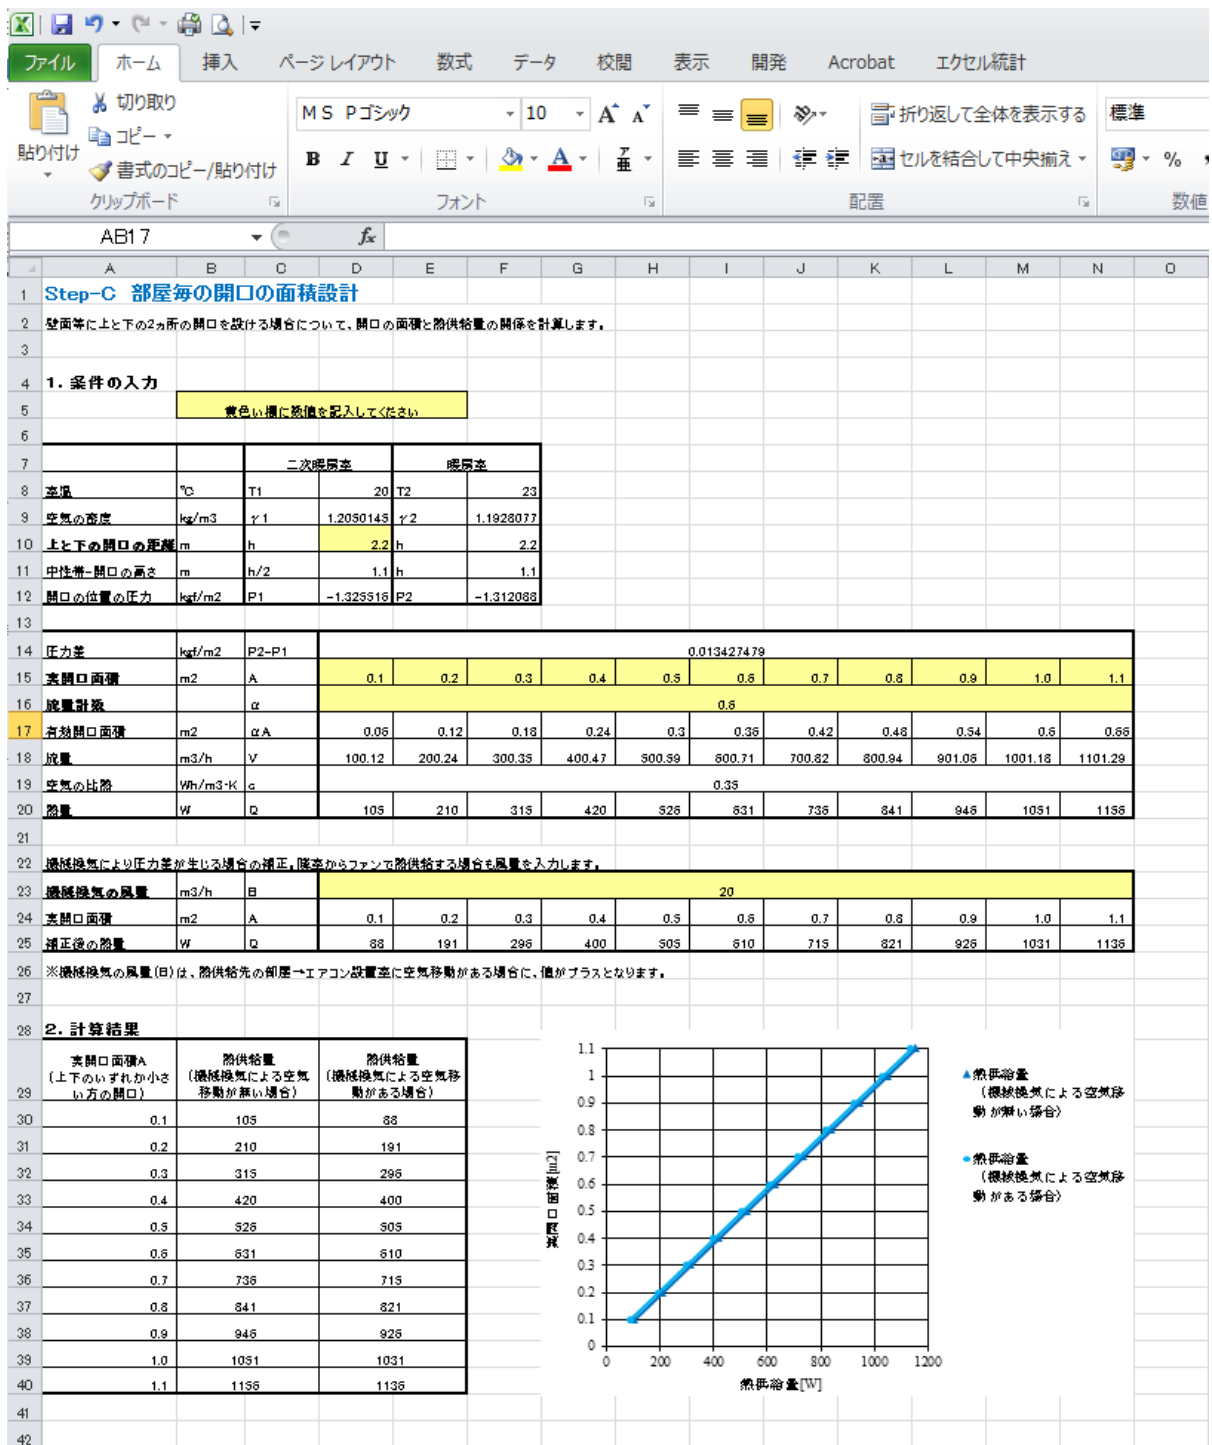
ファイル ホーム 挿入 ページ レイアウト 数式 データ 校閲 表示 開発 Acrobat エクセル統計

貼り付け 切り取り コピー 書式のコピー/貼り付け クリップボード
MS Pゴシック 10 フォント
折り返して全体を表示する セルを結合して中央揃え 配置
標準 % 数値

AB17

| | A | B | C | D | E | F | G | H | I | J | K | L | M | N | O |
|---|---|---|---|---|---|---|---|---|---|---|---|---|---|---|---|
| 1 | Step-C 部屋毎の開口の面積設計 | | | | | | | | | | | | | | |
| 2 | 壁面等に上と下の2ヵ所の開口を設ける場合について、開口の面積と熱供給量の関係を計算します。 | | | | | | | | | | | | | | |
| 3 | | | | | | | | | | | | | | | |
| 4 | 1. 条件の入力 | | | | | | | | | | | | | | |
| 5 | | 黄色い欄に数値を記入してください | | | | | | | | | | | | | |
| 6 | | | | | | | | | | | | | | | |
| 7 | | | 二次暖房室 | | 暖房室 | | | | | | | | | | |
| 8 | 室温 | ℃ | T1 | 20 | T2 | 23 | | | | | | | | | |
| 9 | 空気の密度 | kg/m3 | γ1 | 1.2050145 | γ2 | 1.1928077 | | | | | | | | | |
| 10 | 上と下の開口の距離 | m | h | 2.2 | h | 2.2 | | | | | | | | | |
| 11 | 中性帯-開口の高さ | m | h/2 | 1.1 | h | 1.1 | | | | | | | | | |
| 12 | 開口の位置の圧力 | kgf/m2 | P1 | -1.325516 | P2 | -1.312088 | | | | | | | | | |
| 13 | | | | | | | | | | | | | | | |
| 14 | 圧力差 | kgf/m2 | P2-P1 | 0.013427479 | | | | | | | | | | | |
| 15 | 実開口面積 | m2 | A | 0.1 | 0.2 | 0.3 | 0.4 | 0.5 | 0.6 | 0.7 | 0.8 | 0.9 | 1.0 | 1.1 | |
| 16 | 流量計数 | | α | 0.6 | | | | | | | | | | | |
| 17 | 有効開口面積 | m2 | αA | 0.06 | 0.12 | 0.18 | 0.24 | 0.3 | 0.36 | 0.42 | 0.48 | 0.54 | 0.6 | 0.66 | |
| 18 | 流量 | m3/h | V | 100.12 | 200.24 | 300.35 | 400.47 | 500.59 | 600.71 | 700.82 | 800.94 | 901.06 | 1001.18 | 1101.29 | |
| 19 | 空気の比熱 | Wh/m3·K | c | 0.35 | | | | | | | | | | | |
| 20 | 熱量 | W | Q | 105 | 210 | 315 | 420 | 526 | 631 | 736 | 841 | 946 | 1051 | 1156 | |
| 21 | | | | | | | | | | | | | | | |
| 22 | 機械換気により圧力差が生じる場合の補正。隣室からファンで熱供給する場合も風量を入力します。 | | | | | | | | | | | | | | |
| 23 | 機械換気の風量 | m3/h | B | 20 | | | | | | | | | | | |
| 24 | 実開口面積 | m2 | A | 0.1 | 0.2 | 0.3 | 0.4 | 0.5 | 0.6 | 0.7 | 0.8 | 0.9 | 1.0 | 1.1 | |
| 25 | 補正後の熱量 | W | Q | 88 | 191 | 296 | 400 | 505 | 610 | 715 | 821 | 926 | 1031 | 1136 | |
| 26 | ※機械換気の風量(B)は、熱供給先の部屋→エアコン設置室に空気移動がある場合に、値がプラスとなります。 | | | | | | | | | | | | | | |
| 27 | | | | | | | | | | | | | | | |
| 28 | 2. 計算結果 | | | | | | | | | | | | | | |

| 実開口面積A (上下のいずれか小さい方の開口) | 熱供給量 (機械換気による空気移動が無い場合) | 熱供給量 (機械換気による空気移動がある場合) |
|---|---|---|
| 0.1 | 105 | 88 |
| 0.2 | 210 | 191 |
| 0.3 | 315 | 296 |
| 0.4 | 420 | 400 |
| 0.5 | 526 | 505 |
| 0.6 | 631 | 610 |
| 0.7 | 736 | 715 |
| 0.8 | 841 | 821 |
| 0.9 | 946 | 926 |
| 1.0 | 1051 | 1031 |
| 1.1 | 1156 | 1136 |

1.1 1 0.9 0.8 0.7 0.6 0.5 0.4 0.3 0.2 0.1 0
0 200 400 600 800 1000 1200
実開口面積[m2]
熱供給量[W]
熱供給量 (機械換気による空気移動が無い場合)
熱供給量 (機械換気による空気移動がある場合)